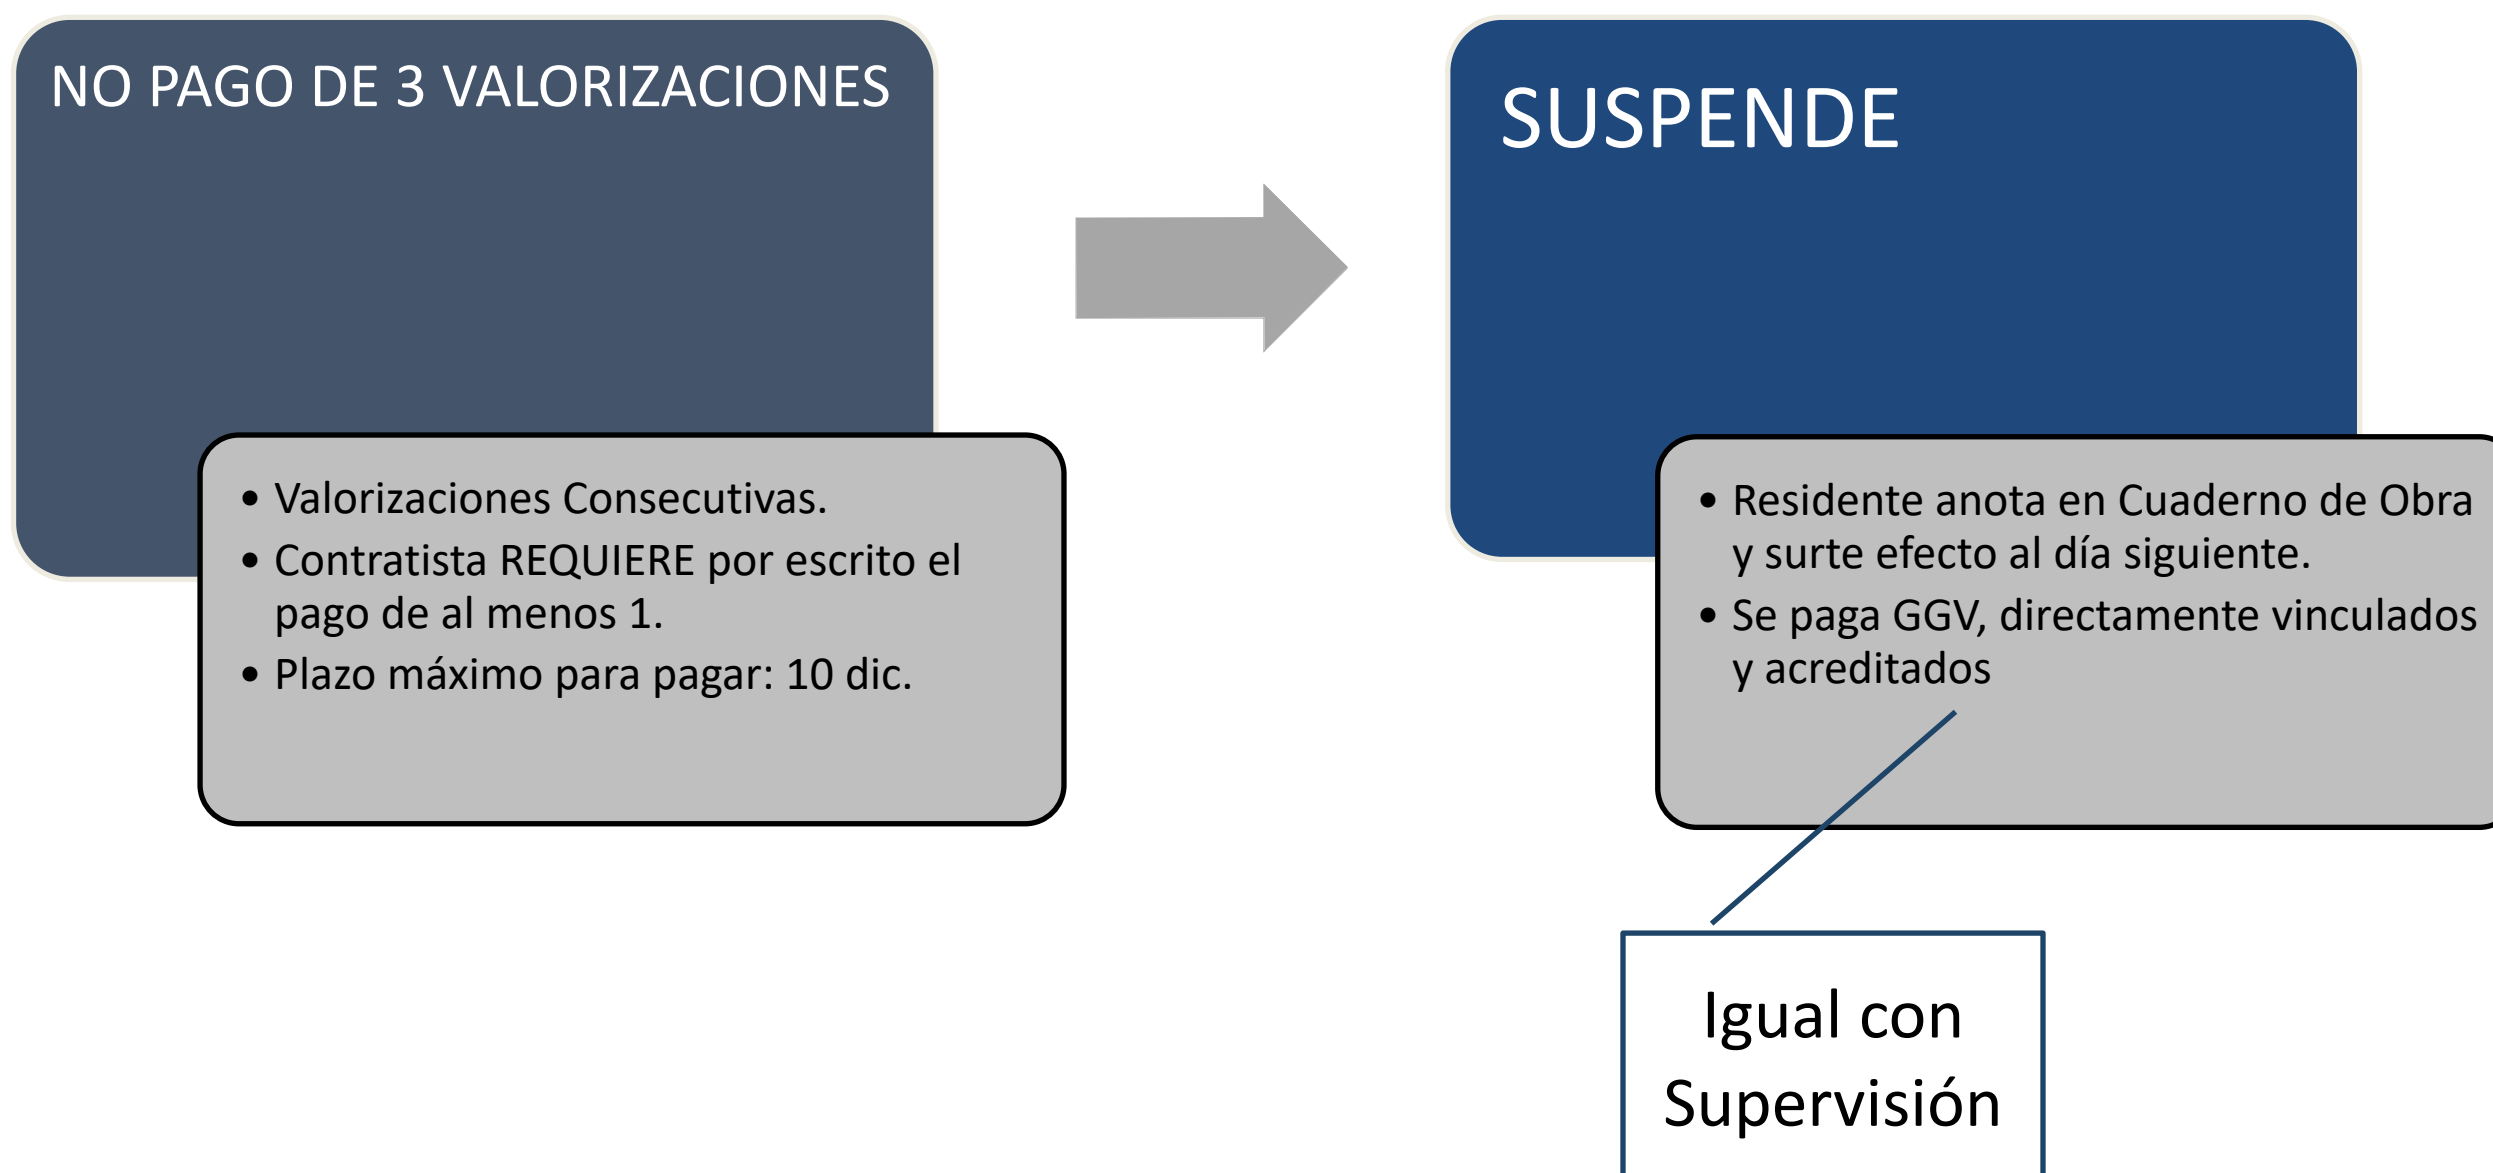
NO PAGO DE 3 VALORIZACIONES

- Valorizaciones Consecutivas.
- Contratista REQUIERE por escrito el pago de al menos 1.
- Plazo máximo para pagar: 10 dic.

SUSPENDE

- Residente anota en Cuaderno de Obra y surte efecto al día siguiente.
- Se paga GGV, directamente vinculados y acreditados

Igual con Supervisión